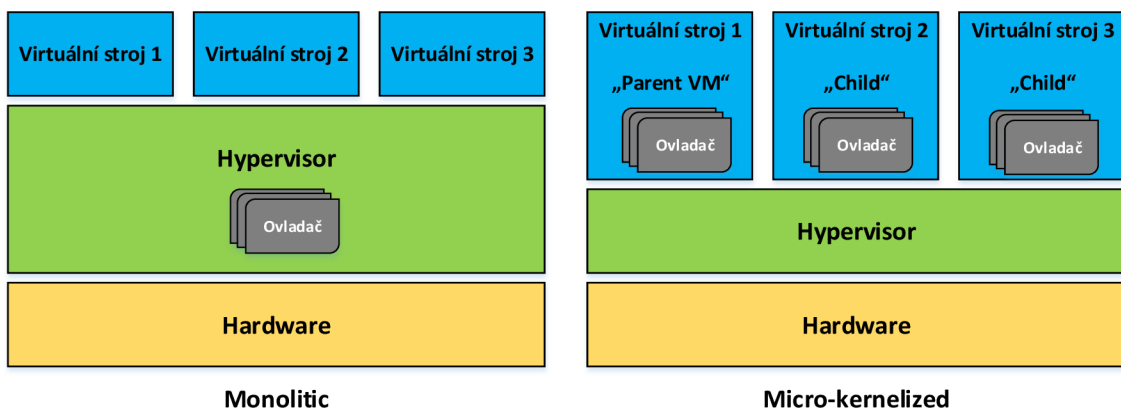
Virtuální stroj 1

Virtuální stroj 2

Virtuální stroj 3

Hypervisor

Ovladač

Hardware

Monolitic

Virtuální stroj 1

„Parent VM“

Ovladač

Virtuální stroj 2

„Child“

Ovladač

Virtuální stroj 3

„Child“

Ovladač

Hypervisor

Hardware

Micro-kernelized